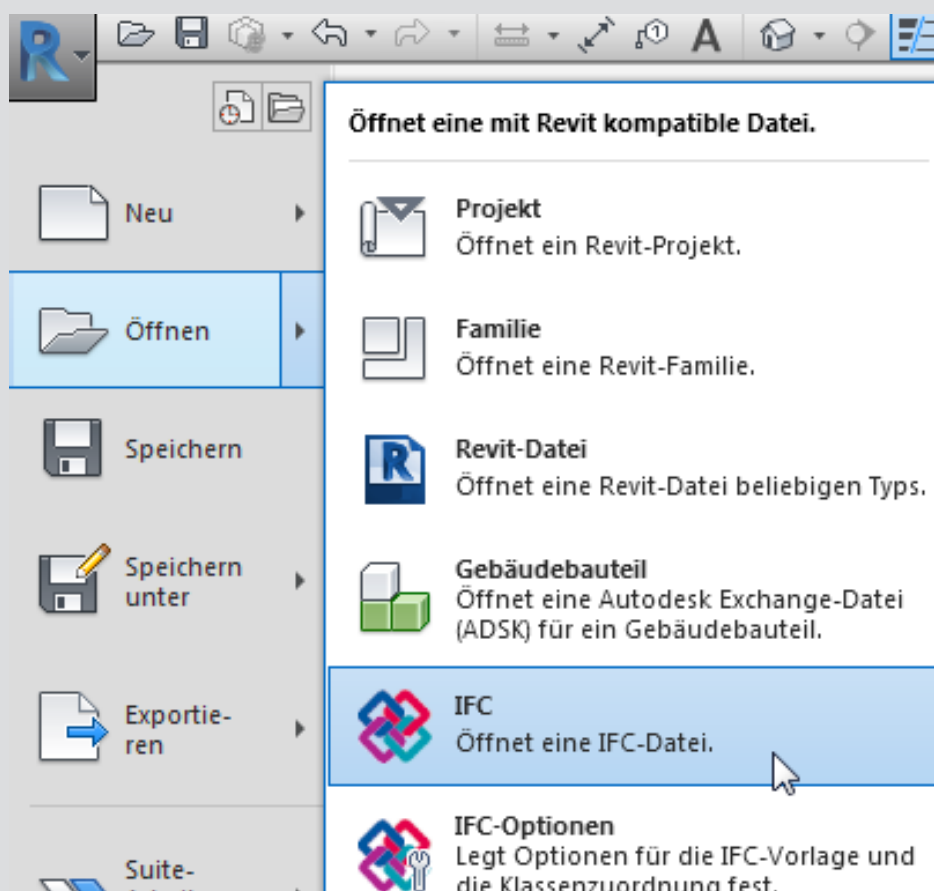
R

Öffnet eine mit Revit kompatible Datei.

Neu

Öffnen

Speichern

Speichern unter

Exportieren

Suite-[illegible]

Projekt
Öffnet ein Revit-Projekt.

Familie
Öffnet eine Revit-Familie.

Revit-Datei
Öffnet eine Revit-Datei beliebigen Typs.

Gebäudebauteil
Öffnet eine Autodesk Exchange-Datei (ADSK) für ein Gebäudebauteil.

IFC
Öffnet eine IFC-Datei.

IFC-Optionen
Legt Optionen für die IFC-Vorlage und die Klassenzuordnung fest.